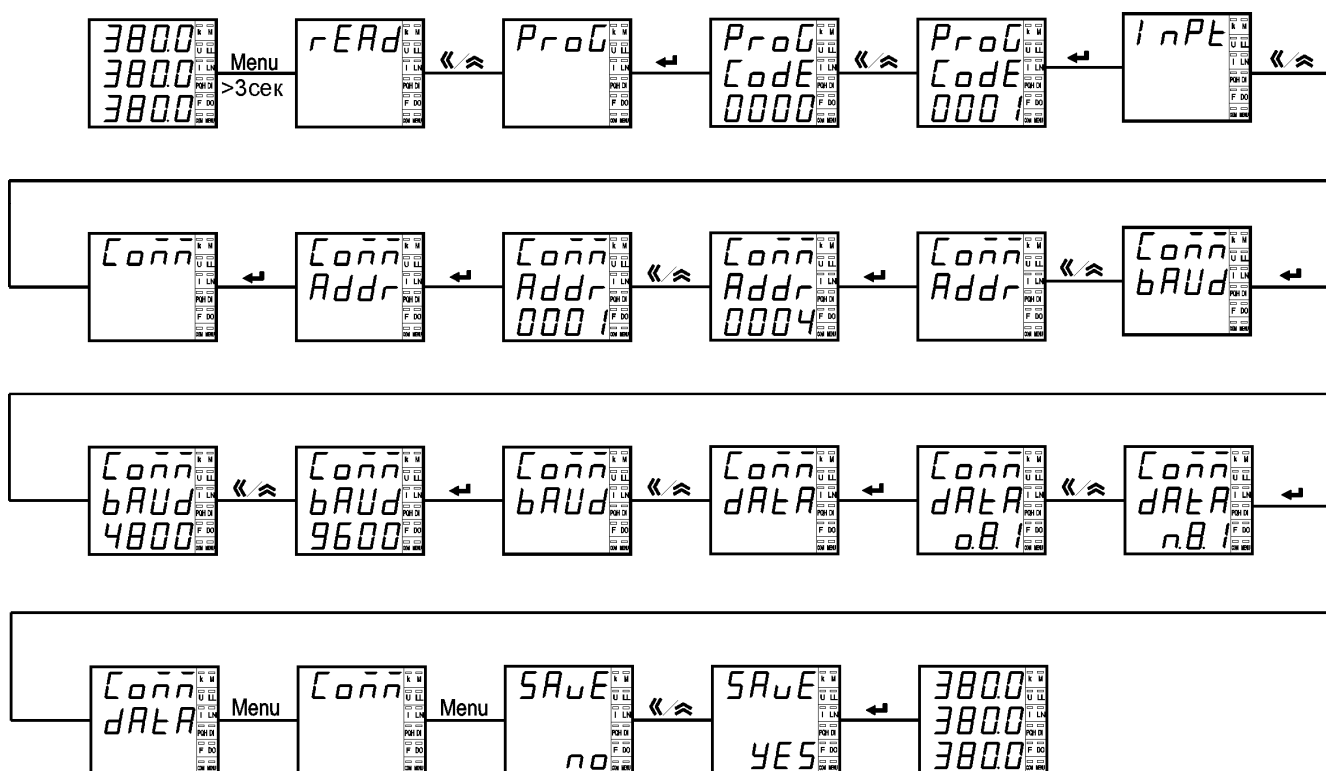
380.0
380.0
380.0
Menu
>3сек
rEAd
ProG
ProG
CodE
0000
ProG
CodE
0001
InPt

Conn
Conn
Addr
Conn
Addr
0001
Conn
Addr
0004
Conn
Addr
Conn
bAUd

Conn
bAUd
4800
Conn
bAUd
9600
Conn
bAUd
Conn
dAtA
Conn
dAtA
o.8.1
Conn
dAtA
n.8.1

Conn
dAtA
Menu
Conn
Menu
SAuE
no
SAuE
YES
380.0
380.0
380.0